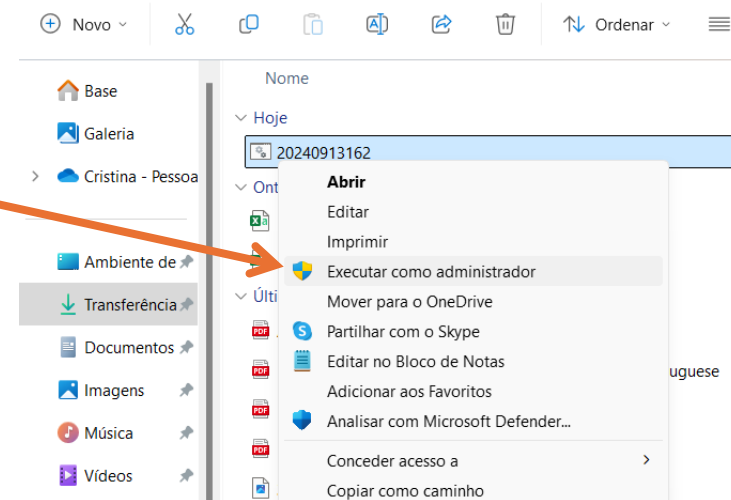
Novo
Ordenar

Base
Galeria
Cristina - Pessoa
Ambiente de
Transferência
Documentos
Imagens
Música
Vídeos

Nome
Hoje
20240913162
Ont
Últi
uguese

Abrir
Editar
Imprimir
Executar como administrador
Mover para o OneDrive
Partilhar com o Skype
Editar no Bloco de Notas
Adicionar aos Favoritos
Analisar com Microsoft Defender...
Conceder acesso a
Copiar como caminho